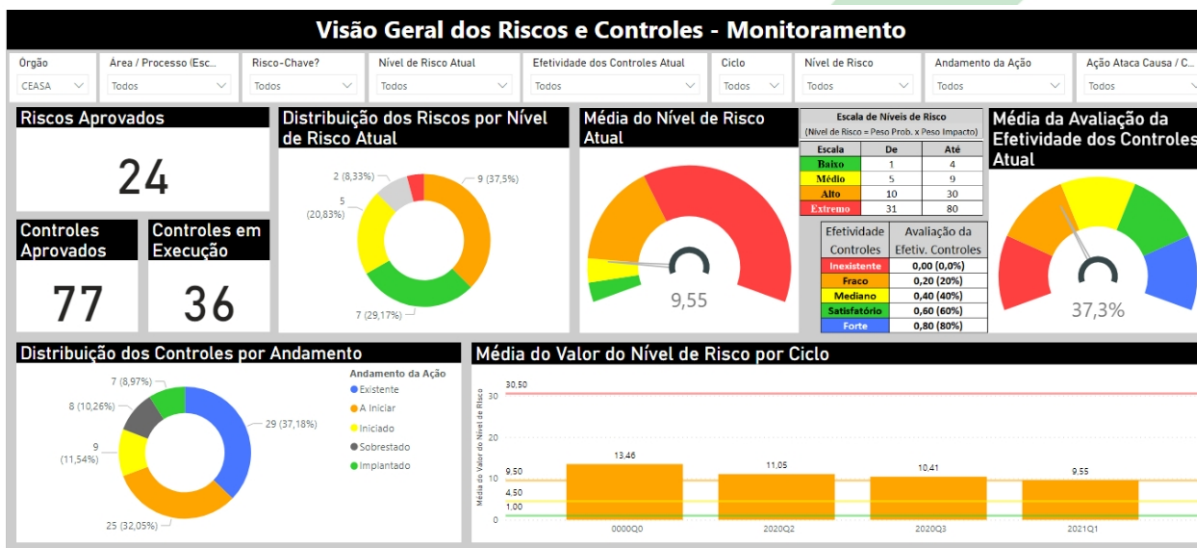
Visão Geral dos Riscos e Controles - Monitoramento

Orgão
CEASA

Área / Processo (Esc...
Todos

Risco-Chave?
Todos

Nível de Risco Atual
Todos

Efetividade dos Controles Atual
Todos

Ciclo
Todos

Nível de Risco
Todos

Andamento da Ação
Todos

Ação Ataca Causa / C...
Todos

Riscos Aprovados
24

Controles Aprovados
77

Controles em Execução
36

Distribuição dos Riscos por Nível de Risco Atual
2 (8,33%)
9 (37,5%)
5 (20,83%)
7 (29,17%)

Média do Nível de Risco Atual
9,55

Escala de Níveis de Risco
(Nível de Risco = Peso Prob. x Peso Impacto)

| Escala | De | Até |
|---|---|---|
| Baixo | 1 | 4 |
| Médio | 5 | 9 |
| Alto | 10 | 30 |
| Extremo | 31 | 80 |

| Efetividade Controles | Avaliação da Efetiv. Controles |
|---|---|
| Inexistente | 0,00 (0,0%) |
| Fraco | 0,20 (20%) |
| Mediano | 0,40 (40%) |
| Satisfatório | 0,60 (60%) |
| Forte | 0,80 (80%) |

Média da Avaliação da Efetividade dos Controles Atual
37,3%

Distribuição dos Controles por Andamento
7 (8,97%)
8 (10,26%)
9 (11,54%)
29 (37,18%)
25 (32,05%)
Andamento da Ação
Existente
A Iniciar
Iniciado
Sobrestado
Implantado

Média do Valor do Nível de Risco por Ciclo
Média do Valor do Nível de Risco
30,50
30
20
10
9,50
4,50
1,00
0
13,46
11,05
10,41
9,55
0000Q0
2020Q2
2020Q3
2021Q1